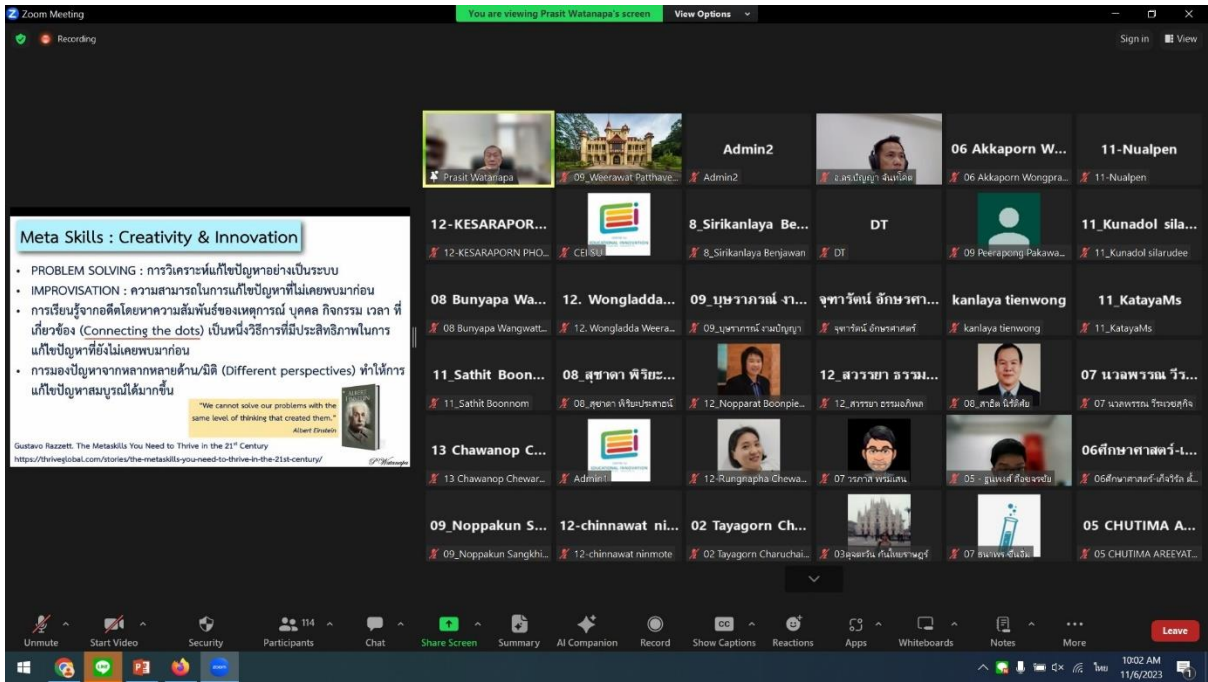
Zoom Meeting

You are viewing Prasit Watanapa's screen

View Options

Recording

Sign in

View

Meta Skills : Creativity & Innovation

• PROBLEM SOLVING : การวิเคราะห์แก้ไขปัญหาอย่างเป็นระบบ
• IMPROVISATION : ความสามารถในการแก้ไขปัญหาที่ไม่เคยพบมาก่อน
• การเรียนรู้จากอดีตโดยหาความสัมพันธ์ของเหตุการณ์ บุคคล กิจกรรม เวลา ที่เกี่ยวข้อง (Connecting the dots) เป็นหนึ่งวิธีการที่มีประสิทธิภาพในการแก้ไขปัญหาที่ยังไม่เคยพบมาก่อน
• การมองปัญหาจากหลากหลายด้าน/มิติ (Different perspectives) ทำให้การแก้ไขปัญหาสมบูรณ์ได้มากขึ้น

"We cannot solve our problems with the same level of thinking that created them."
Albert Einstein

Gustavo Razzett. The Metaskills You Need to Thrive in the 21st Century
https://thriveglobal.com/stories/the-metaskills-you-need-to-thrive-in-the-21st-century/

P.Watanapa

Prasit Watanapa
09_Weerawat Patthave...
Admin2
Admin2
อ.ดร.ปัญญา จันแก้ไข
06 Akkaporn W...
06 Akkaporn Wongpra...
11-Nualpen
11-Nualpen
12-KESARAPOR...
12-KESARAPORN PHO...
CEI-SU
8_Sirikanlaya Be...
8_Sirikanlaya Benjawan
DT
DT
09 Peerapong Pakawa...
11_Kunadol sila...
11_Kunadol silarudee
08 Bunyapa Wa...
08 Bunyapa Wangwatt...
12. Wongladda...
12. Wongladda Weera...
09_บุษราภรณ์ งา...
09_บุษราภรณ์ งามปัญญา
จุฑารัตน์ อักษรศา...
จุฑารัตน์ อักษรศาสตร์
kanlaya tienwong
kanlaya tienwong
11_KatayaMs
11_KatayaMs
11_Sathit Boon...
11_Sathit Boonnom
08_สุชาดา พิริยะ...
08_สุชาดา พิริยะประสาธน์
12_Nopparat Boonpie...
12_สวรรยา ธรรม...
12_สวรรยา ธรรมอภิพล
08_สาธิต นิรัติศัย
07 นวลพรรณ วีร...
07 นวลพรรณ วีระเวชสุทิจ
13 Chawanop C...
13 Chawanop Chewar...
Admin1
12-Rungnapha Chewa...
07 วรภาส์ พรมเสน
05 - ธนพงศ์ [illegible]
06ศึกษาศาสตร์-เ...
06ศึกษาศาสตร์-เกียรติ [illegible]
09_Noppakun S...
09_Noppakun Sangkhi...
12-chinnawat ni...
12-chinnawat ninmote
02 Tayagorn Ch...
02 Tayagorn Charuchai...
03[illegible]
07 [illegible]
05 CHUTIMA A...
05 CHUTIMA AREEYAT...

Unmute
Start Video
Security
114
Participants
Chat
Share Screen
Summary
AI Companion
Record
CC
Show Captions
Reactions
Apps
Whiteboards
Notes
More
Leave

ไทย
10:02 AM
11/6/2023